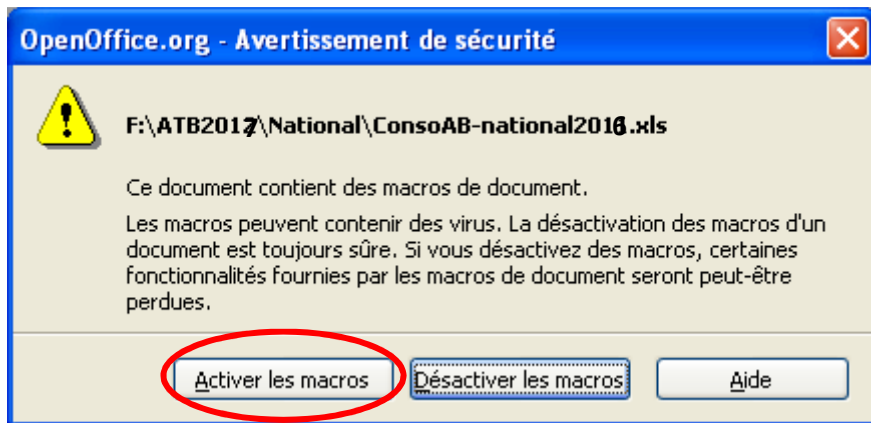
OpenOffice.org - Avertissement de sécurité

F:\ATB2017\National\ConsoAB-national2016.xls

Ce document contient des macros de document.

Les macros peuvent contenir des virus. La désactivation des macros d'un document est toujours sûre. Si vous désactivez des macros, certaines fonctionnalités fournies par les macros de document seront peut-être perdues.

Activer les macros

Désactiver les macros

Aide